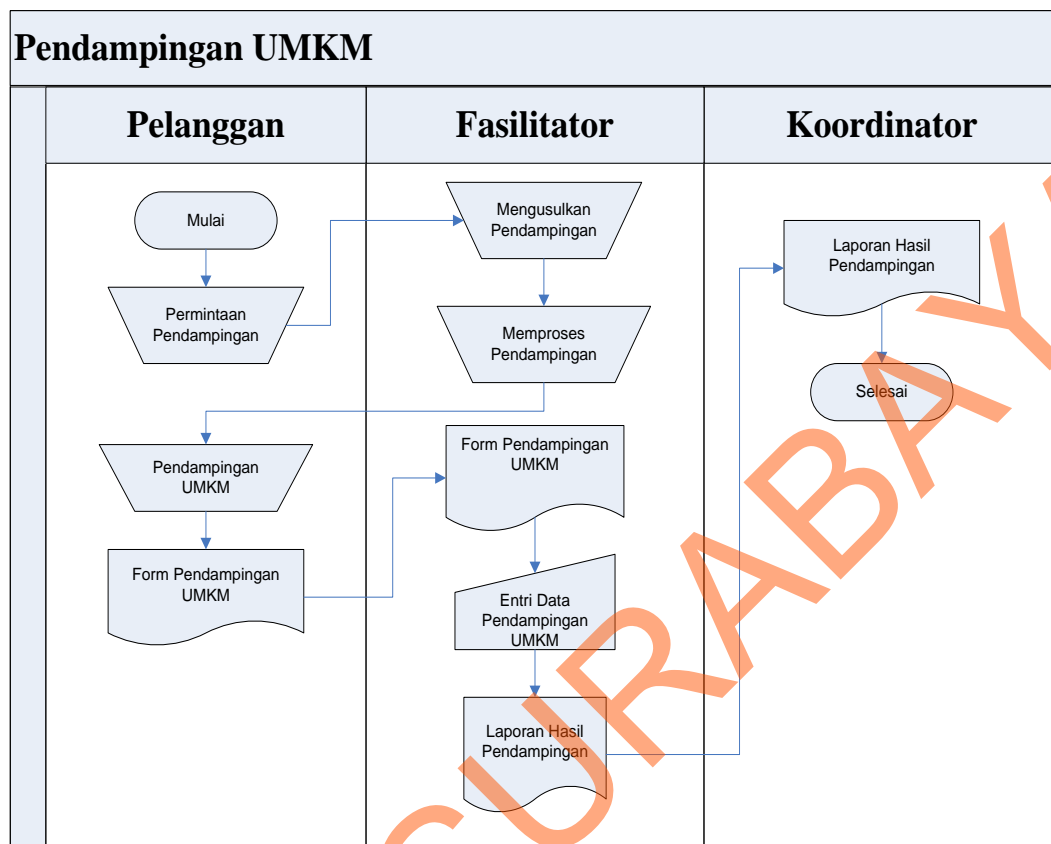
Pendampingan UMKM

Pelanggan

Fasilitator

Koordinator

Mulai

Permintaan Pendampingan

Pendampingan UMKM

Form Pendampingan UMKM

Mengusulkan Pendampingan

Memproses Pendampingan

Form Pendampingan UMKM

Entri Data Pendampingan UMKM

Laporan Hasil Pendampingan

Laporan Hasil Pendampingan

Selesai

SURABAYA